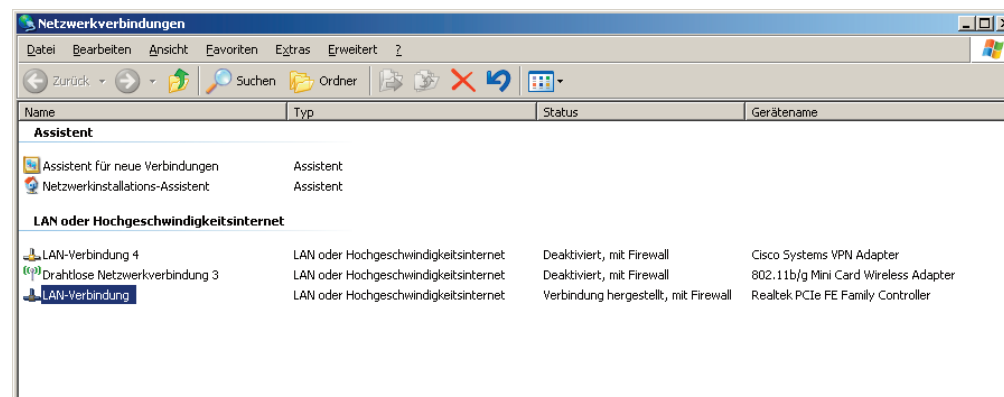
Netzwerkverbindungen

Datei Bearbeiten Ansicht Favoriten Extras Erweitert ?

Zurück Suchen Ordner

| Name | Typ | Status | Gerätename |
|---|---|---|---|
| **Assistent** | | | |
| Assistent für neue Verbindungen | Assistent | | |
| Netzwerkinstallations-Assistent | Assistent | | |
| **LAN oder Hochgeschwindigkeitsinternet** | | | |
| LAN-Verbindung 4 | LAN oder Hochgeschwindigkeitsinternet | Deaktiviert, mit Firewall | Cisco Systems VPN Adapter |
| Drahtlose Netzwerkverbindung 3 | LAN oder Hochgeschwindigkeitsinternet | Deaktiviert, mit Firewall | 802.11b/g Mini Card Wireless Adapter |
| LAN-Verbindung | LAN oder Hochgeschwindigkeitsinternet | Verbindung hergestellt, mit Firewall | Realtek PCIe FE Family Controller |